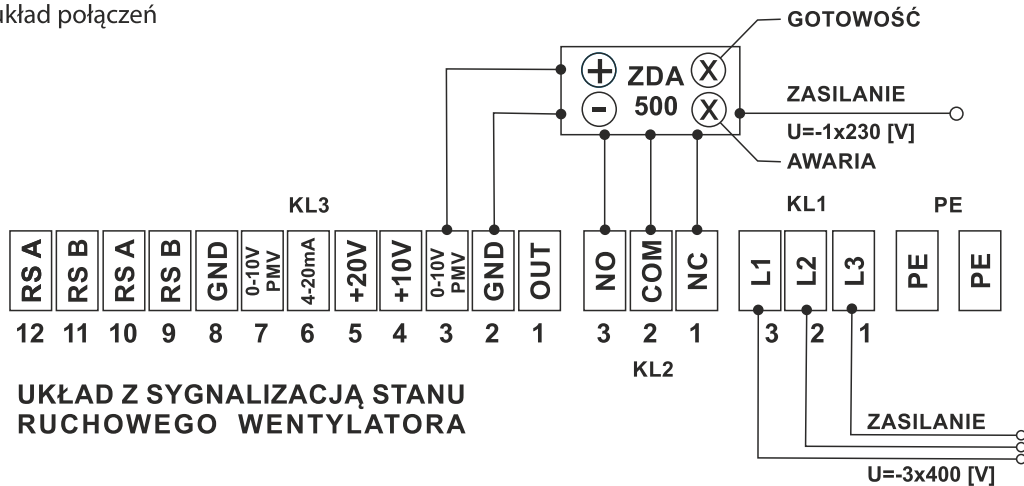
układ połączeń

GOTOWOŚĆ

+ ZDA X
- 500 X

ZASILANIE
U=-1x230 [V]
AWARIA

KL3

KL1

PE

| RS A | RS B | RS A | RS B | GND | 0-10V PMV | 4-20mA | +20V | +10V | 0-10V PMV | GND | OUT |
|---|---|---|---|---|---|---|---|---|---|---|---|
| 12 | 11 | 10 | 9 | 8 | 7 | 6 | 5 | 4 | 3 | 2 | 1 |

| NO | COM | NC |
|---|---|---|
| 3 | 2 | 1 |

KL2

| L1 | L2 | L3 |
|---|---|---|
| 3 | 2 | 1 |

PE PE

UKŁAD Z SYGNALIZACJĄ STANU RUCHOWEGO WENTYLATORA

ZASILANIE
U=-3x400 [V]